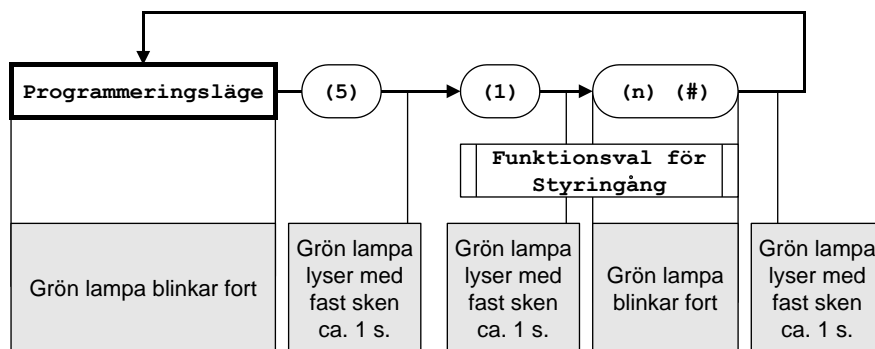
Programmeringsläge

(5)

(1)

(n) (#)

Funktionsval för Styringång

Grön lampa blinkar fort

Grön lampa lyser med fast sken ca. 1 s.

Grön lampa lyser med fast sken ca. 1 s.

Grön lampa blinkar fort

Grön lampa lyser med fast sken ca. 1 s.